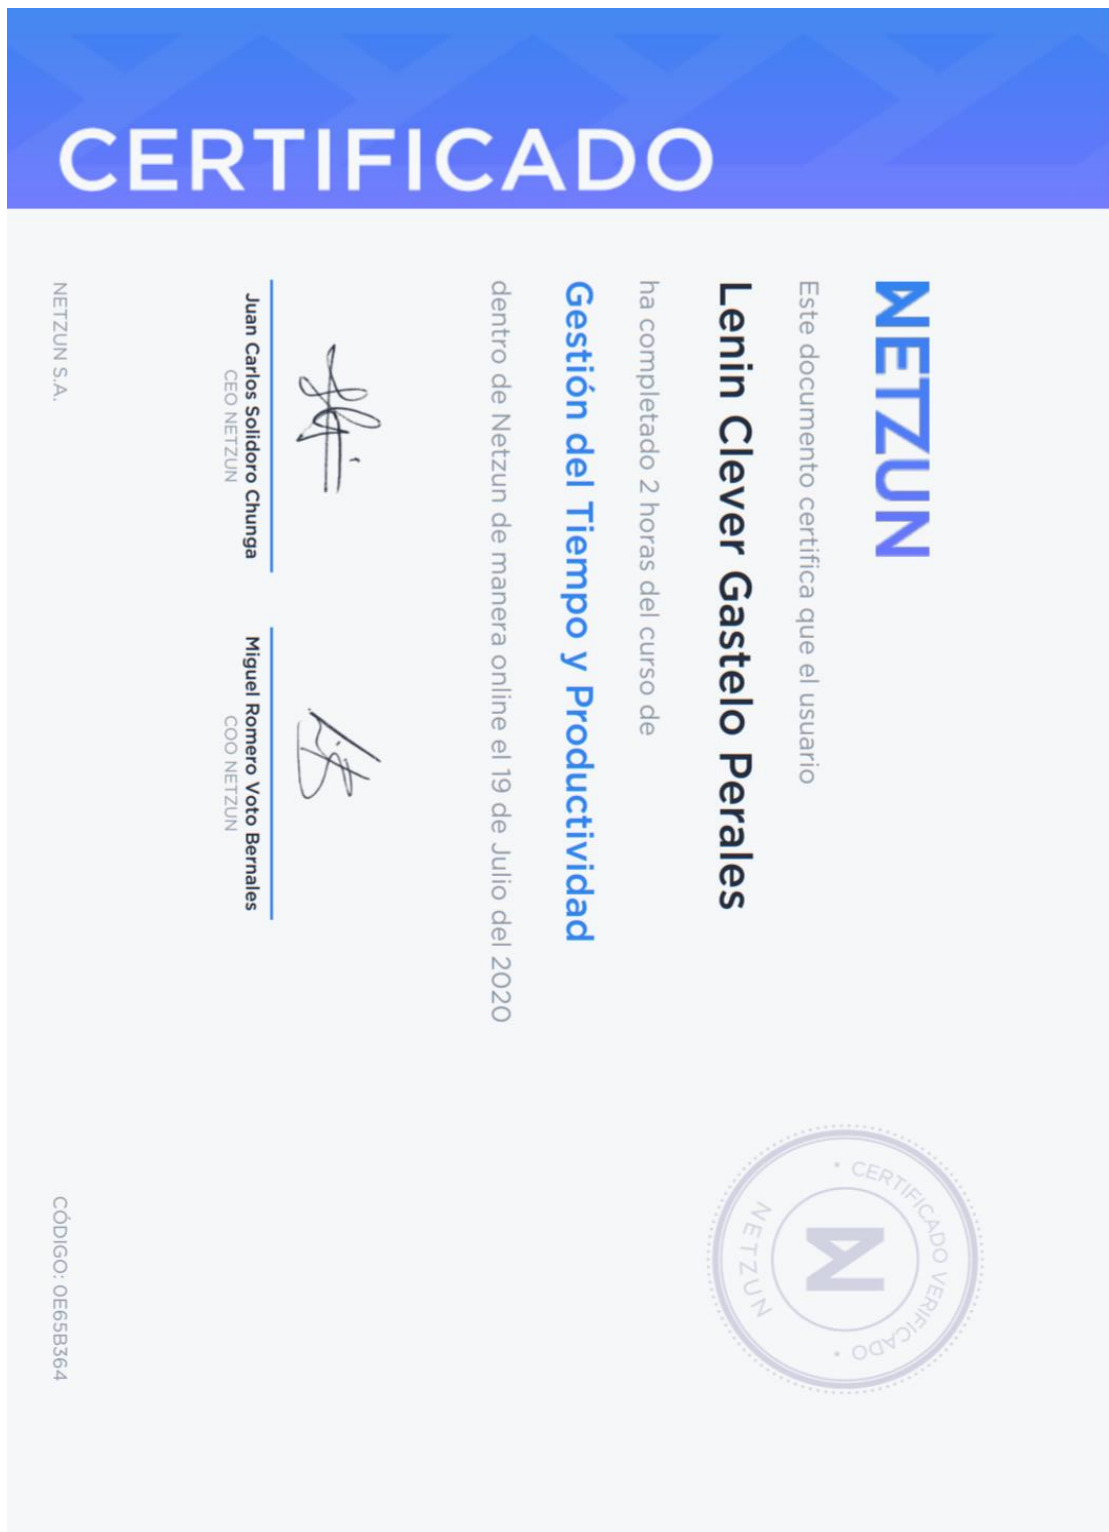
CERTIFICADO

NETZUN

Este documento certifica que el usuario

Lenin Clever Gastelo Perales

ha completado 2 horas del curso de

Gestión del Tiempo y Productividad

dentro de Netzun de manera online el 19 de Julio del 2020

Juan Carlos Solidoro Chunga
CEO NETZUN

Miguel Romero Voto Bernales
COO NETZUN

NETZUN S.A.

CERTIFICADO VERIFICADO
NETZUN

CÓDIGO: 0E65B364